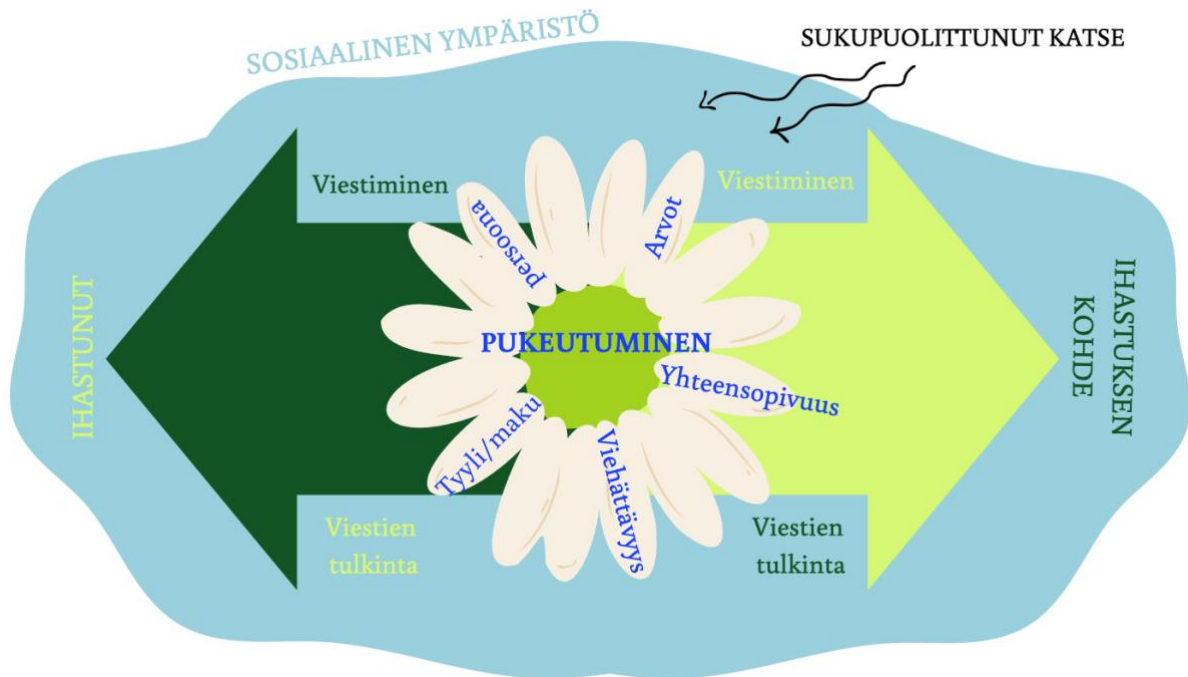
SOSIAALINEN YMPÄRISTÖ

SUKUPUOLITTUNUT KATSE

Viestiminen

Viestiminen

persoona

Arvot

IHASTUNUT

PUKEUTUMINEN

IHASTUKSEN KOHDE

Yhteensopivuus

Tyyli/maku

Viehättävyys

Viestien tulkinta

Viestien tulkinta